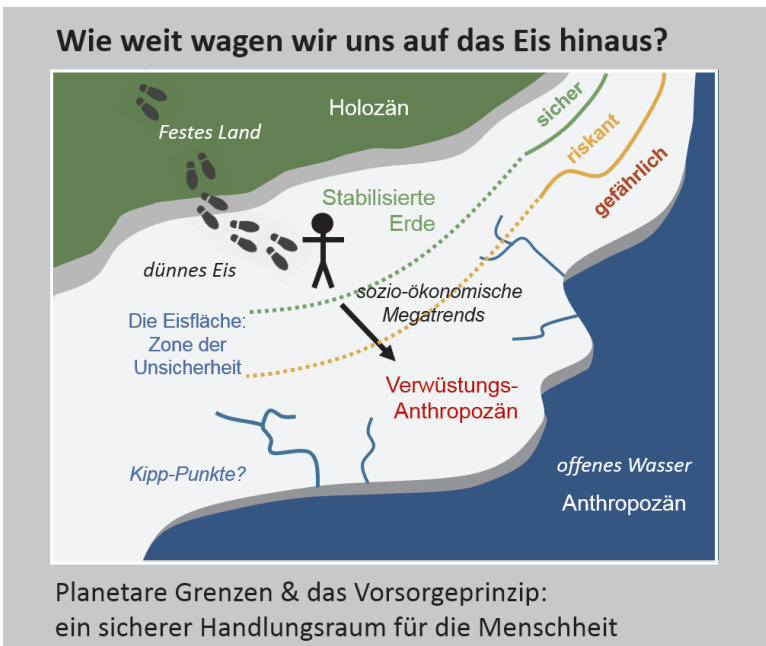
Wie weit wagen wir uns auf das Eis hinaus?

Holozän

Festes Land

sicher

riskant

gefährlich

Stabilisierte Erde

dünnes Eis

sozio-ökonomische Megatrends

Die Eisfläche: Zone der Unsicherheit

Verwüstungs-Anthropozän

Kipp-Punkte?

offenes Wasser

Anthropozän

Planetare Grenzen & das Vorsorgeprinzip: ein sicherer Handlungsraum für die Menschheit